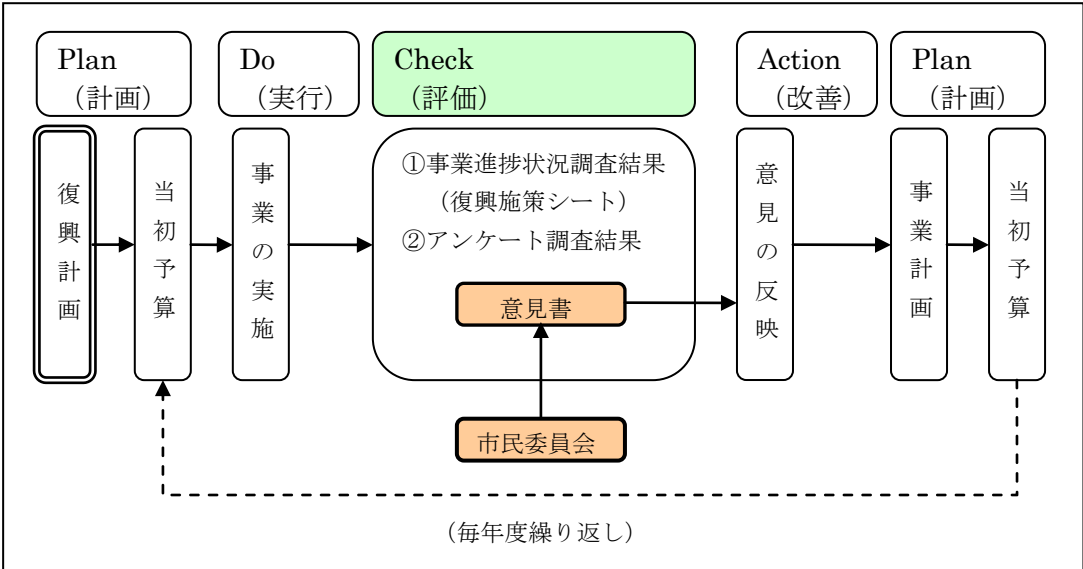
Plan
（計画）

Do
（実行）

Check
（評価）

Action
（改善）

Plan
（計画）

復興計画

当初予算

事業の実施

①事業進捗状況調査結果
（復興施策シート）
②アンケート調査結果

意見書

市民委員会

意見の反映

事業計画

当初予算

（毎年度繰り返し）